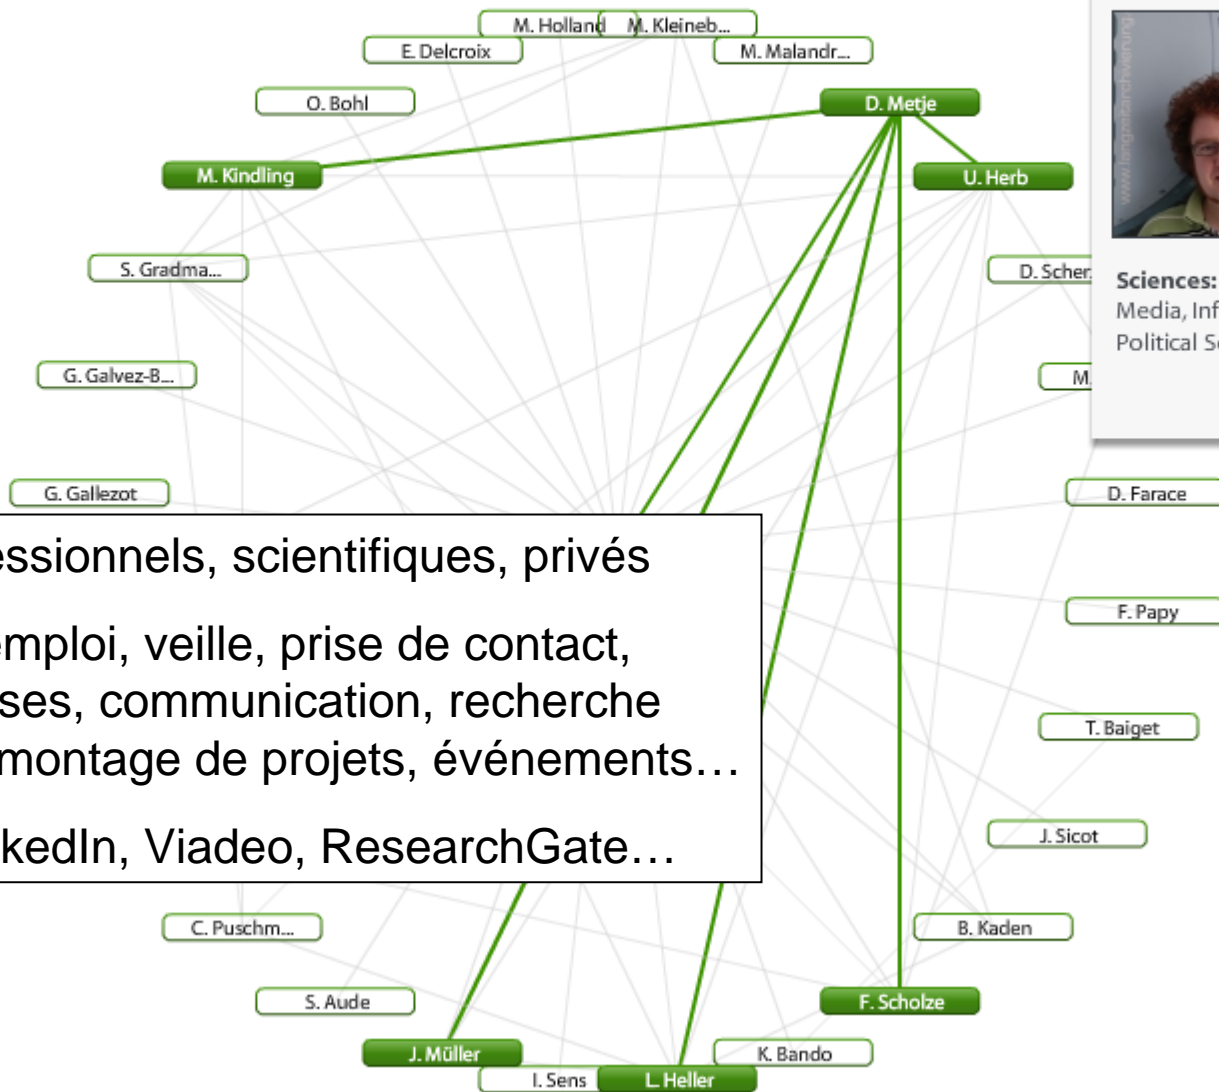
M. Holland
M. Kleineb...
E. Delcroix
M. Malandr...
O. Bohl
D. Metje
M. Kindling
U. Herb
S. Gradma...
D. Scher
G. Galvez-B...
M.
G. Gallezot
D. Farace
F. Papy
T. Baiget
J. Sicot
C. Puschm...
B. Kaden
S. Aude
F. Scholze
J. Müller
K. Bando
I. Sens
L. Heller

www.langzeitarchivierung

Sciences:
Media, Inf
Political Sc

essionnels, scientifiques, privés

emploi, veille, prise de contact, ses, communication, recherche montage de projets, événements…

kedIn, Viadeo, ResearchGate…